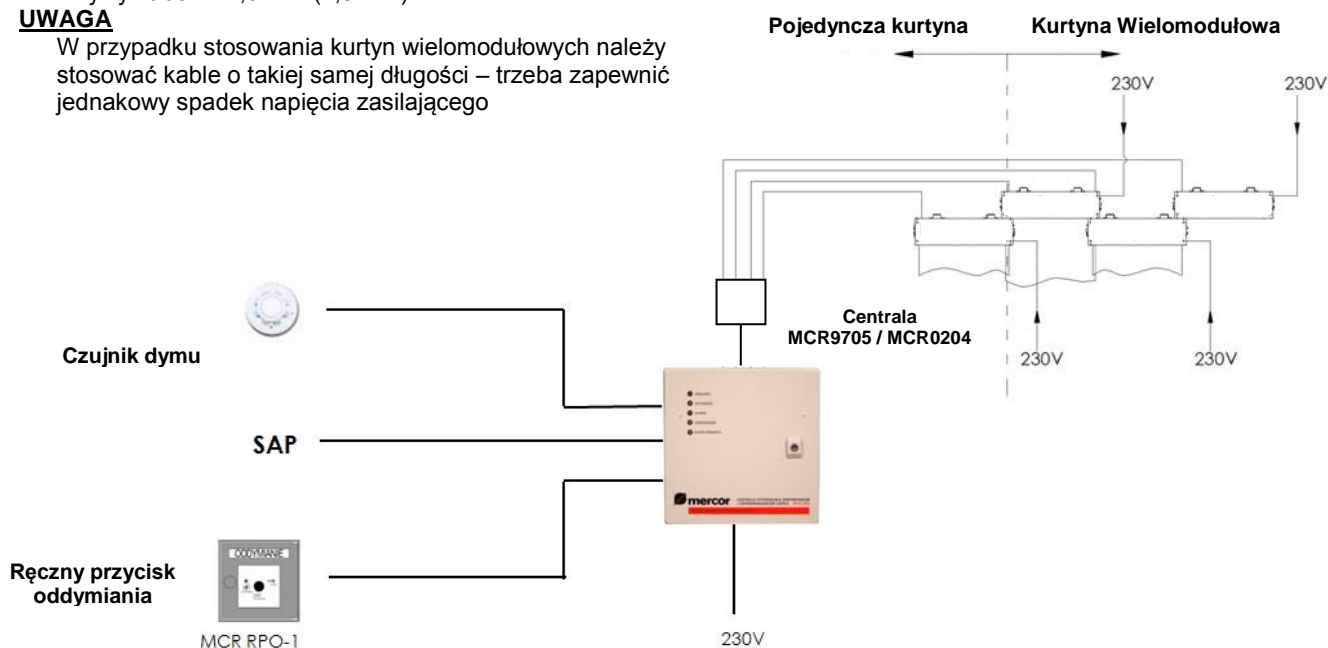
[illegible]
**UWAGA**
W przypadku stosowania kurtyn wielomodułowych należy stosować kable o takiej samej długości – trzeba zapewnić jednakowy spadek napięcia zasilającego

Pojedyncza kurtyna

Kurtyna Wielomodułowa

230V

230V

Centrala MCR9705 / MCR0204

230V

230V

Czujnik dymu

SAP

mercor

Ręczny przycisk oddymiania

ODDYMIANIE

MCR RPO-1

230V